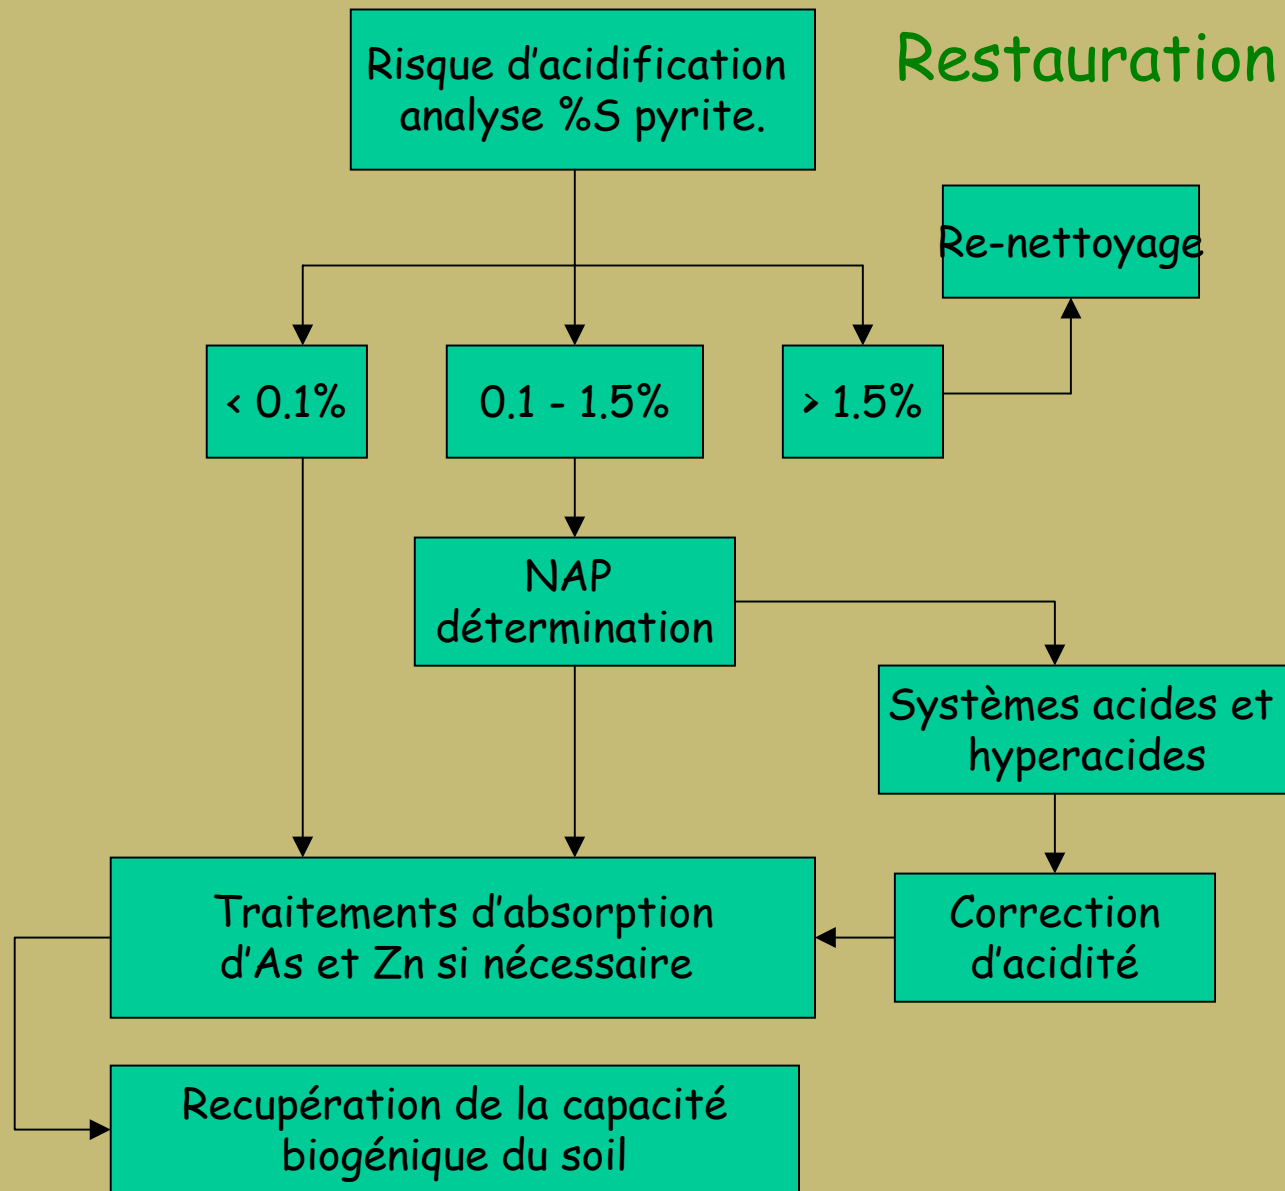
Restauration

Risque d'acidification analyse %S pyrite.

Re-nettoyage

< 0.1%

0.1 - 1.5%

> 1.5%

NAP détermination

Systèmes acides et hyperacides

Traitements d'absorption d'As et Zn si nécessaire

Correction d'acidité

Recupération de la capacité biogénique du soil